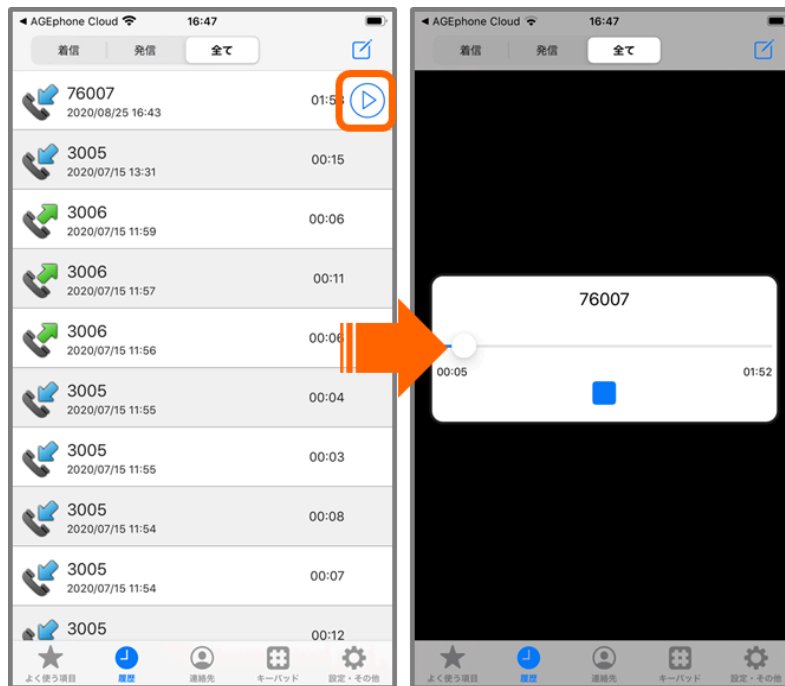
◀ AGEphone Cloud
16:47

着信
発信
全て

76007
2020/08/25 16:43
01:5

3005
2020/07/15 13:31
00:15

3006
2020/07/15 11:59
00:06

3006
2020/07/15 11:57
00:11

3006
2020/07/15 11:56
00:06

3005
2020/07/15 11:55
00:04

3005
2020/07/15 11:55
00:03

3005
2020/07/15 11:54
00:08

3005
2020/07/15 11:54
00:07

3005
00:12

よく使う項目
履歴
連絡先
キーパッド
設定・その他

◀ AGEphone Cloud
16:47

着信
発信
全て

76007
00:05
01:52

よく使う項目
履歴
連絡先
キーパッド
設定・その他